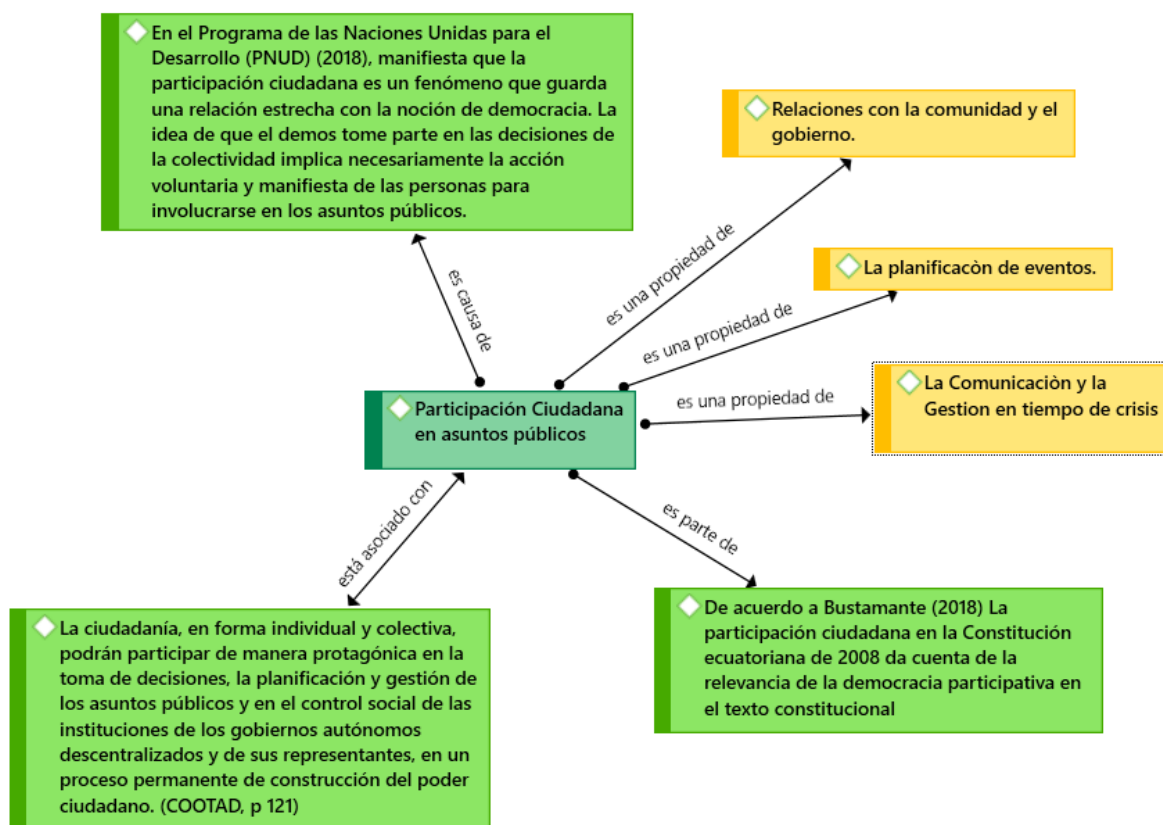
En el Programa de las Naciones Unidas para el Desarrollo (PNUD) (2018), manifiesta que la participación ciudadana es un fenómeno que guarda una relación estrecha con la noción de democracia. La idea de que el demos tome parte en las decisiones de la colectividad implica necesariamente la acción voluntaria y manifiesta de las personas para involucrarse en los asuntos públicos.

Relaciones con la comunidad y el gobierno.

es una propiedad de

La planificacòn de eventos.

es una propiedad de

es causa de

Participación Ciudadana en asuntos públicos

es una propiedad de

La Comunicaciòn y la Gestion en tiempo de crisis

está asociado con

es parte de

La ciudadanía, en forma individual y colectiva, podrán participar de manera protagónica en la toma de decisiones, la planificación y gestión de los asuntos públicos y en el control social de las instituciones de los gobiernos autónomos descentralizados y de sus representantes, en un proceso permanente de construcción del poder ciudadano. (COOTAD, p 121)

De acuerdo a Bustamante (2018) La participación ciudadana en la Constitutión ecuatoriana de 2008 da cuenta de la relevancia de la democracia participativa en el texto constitucional